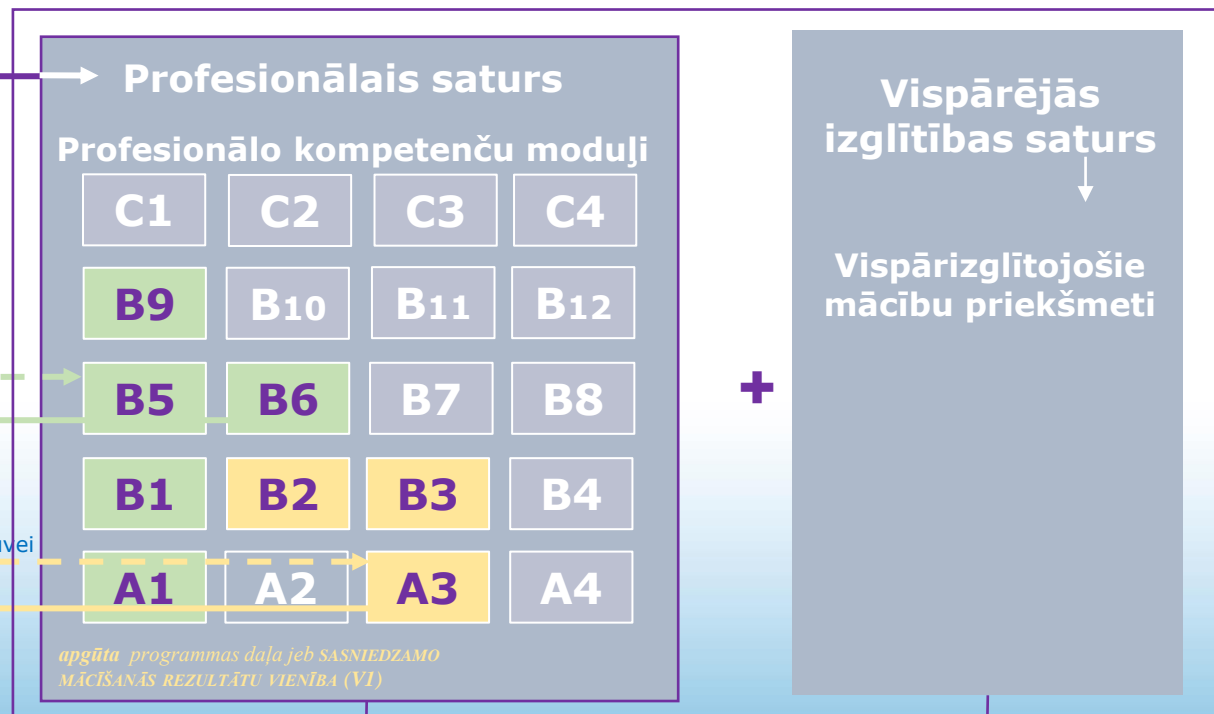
Profesionālais saturs

Profesionālo kompetenču moduļi

| C1 | C2 | C3 | C4 |
|---|---|---|---|
| B9 | B10 | B11 | B12 |
| B5 | B6 | B7 | B8 |
| B1 | B2 | B3 | B4 |
| A1 | A2 | A3 | A4 |

apgūta programmas daļa jeb SASNIEDZAMO MĀCĪŠANĀS REZULTĀTU VIENĪBA (VI)

uvei

+

Vispārējās izglītības saturs

Vispārizglītojošie mācību priekšmeti